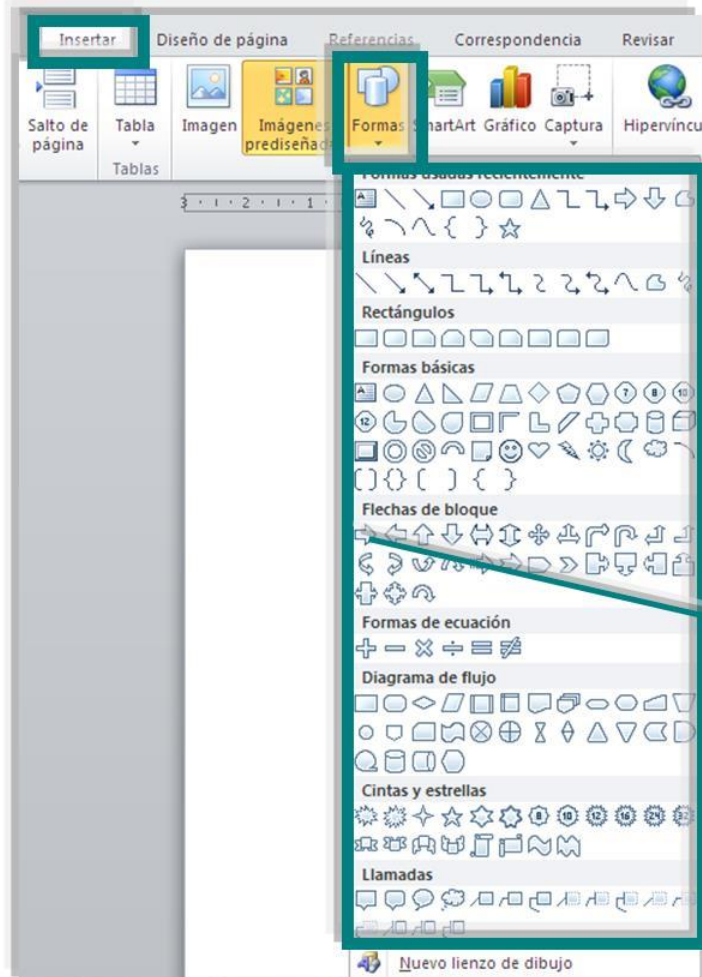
Insertar
Diseño de página
Referencias
Correspondencia
Revisar

Salto de página
Tabla
Tablas
Imagen
Imágenes prediseñadas
Formas
SmartArt
Gráfico
Captura
Hipervínculo

Formas usadas recientemente
Líneas
Rectángulos
Formas básicas
Flechas de bloque
Formas de ecuación
Diagrama de flujo
Cintas y estrellas
Llamadas
Nuevo lienzo de dibujo